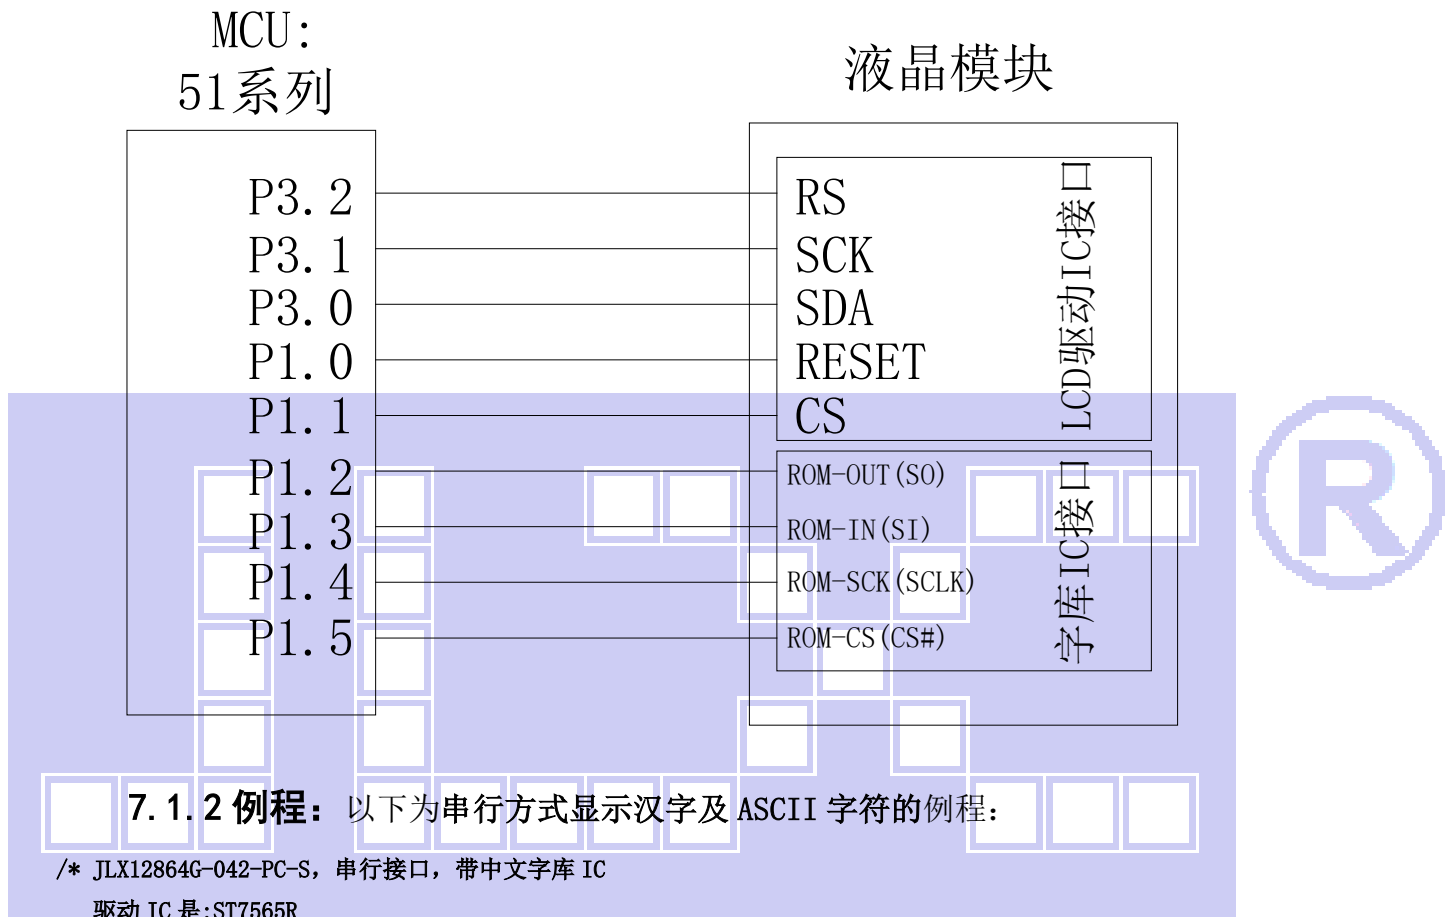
MCU:
51系列

液晶模块

P3.2
P3.1
P3.0
P1.0
P1.1
P1.2
P1.3
P1.4
P1.5

RS
SCK
SDA
RESET
CS

LCD驱动IC接口

ROM-OUT(SO)
ROM-IN(SI)
ROM-SCK(SCLK)
ROM-CS(CS#)

字库IC接口

7.1.2 例程：以下为串行方式显示汉字及 ASCII 字符的例程：

/* JLX12864G-042-PC-S，串行接口，带中文字库 IC
驱动 IC 是:ST7565R